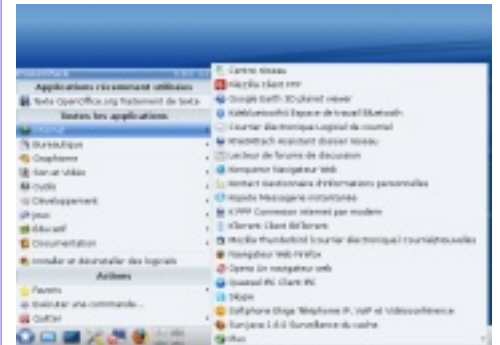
Applications récemment utilisées
Texte OpenOffice.org Traitement de texte
Toutes les applications
Internet
Bureautique
Graphisme
Son et Vidéo
Outils
Développement
Jeux
Educatif
Documentation
Installer et désinstaller des logiciels
Actions
Favoris
Exécuter une commande...
Quitter

Centre réseau
Mozilla Client FTP
Google Earth 3D planet viewer
KdeBluetooth Espace de travail Bluetooth
Courrier électronique Logiciel de courriel
Wireshark Analyseur réseau
Lecteur de forums de discussion
Konqueror Navigateur Web
Kontact Gestionnaire d'informations personnelles
Kopete Messagerie instantanée
KPPP Connexion internet par modem
KTorrent Client BitTorrent
Mozilla Thunderbird Courrier électronique / Forums/Nouvelles
Navigateur Web Firefox
Opera Un navigateur web
Quassel IRC Client IRC
Skype
Softphone Ekiga Téléphone IP, VoIP et Vidéoconférence
Sunjana 1.6.6 Surveillance du cache
Wifi